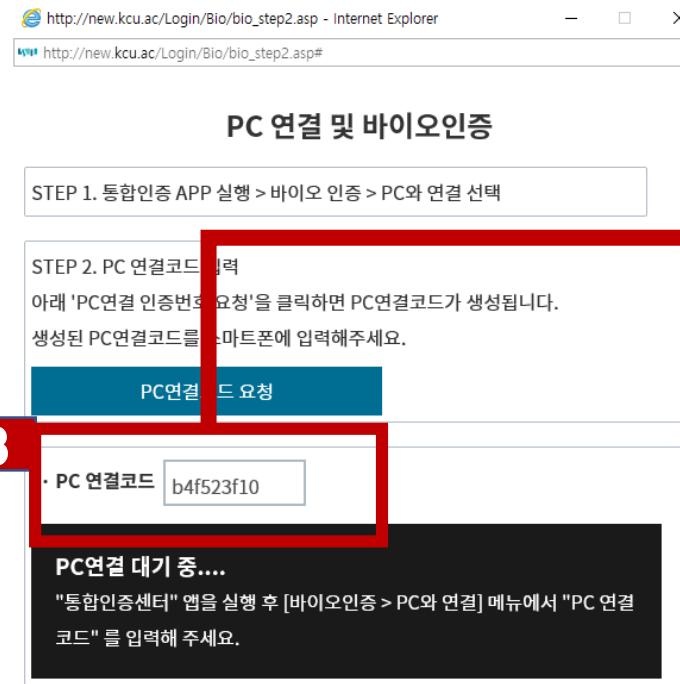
http://new.kcu.ac/Login/Bio/bio_step2.asp - Internet Explorer

http://new.kcu.ac/Login/Bio/bio_step2.asp#

PC 연결 및 바이오인증

STEP 1. 통합인증 APP 실행 > 바이오 인증 > PC와 연결 선택

STEP 2. PC 연결코드 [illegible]력
아래 'PC연결 인증번호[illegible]요청'을 클릭하면 PC연결코드가 생성됩니다.
생성된 PC연결코드를 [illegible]마트폰에 입력해주세요.

PC연결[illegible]드 요청

3

· PC 연결코드 b4f523f10

PC연결 대기 중....
"통합인증센터" 앱을 실행 후 [바이오인증 > PC와 연결] 메뉴에서 "PC 연결코드" 를 입력해 주세요.